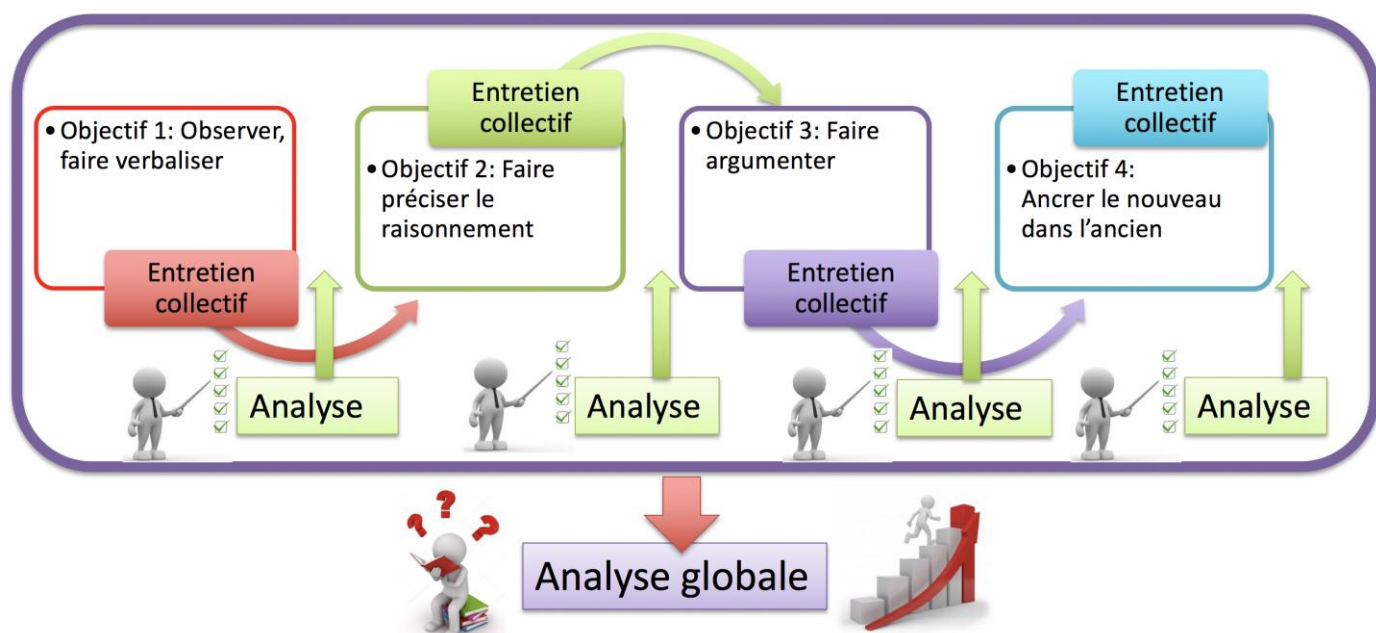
• Objectif 1: Observer, faire verbaliser

Entretien collectif

Analyse

Entretien collectif

• Objectif 2: Faire préciser le raisonnement

Analyse

• Objectif 3: Faire argumenter

Entretien collectif

Analyse

Entretien collectif

• Objectif 4: Ancrer le nouveau dans l'ancien

Analyse

? ? ?

Analyse globale